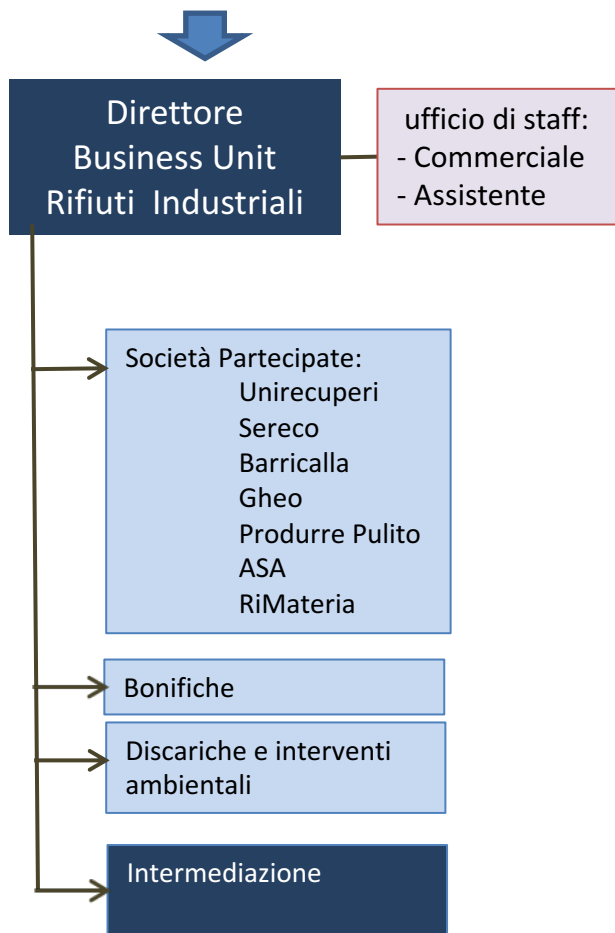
Direttore Business Unit Rifiuti Industriali

ufficio di staff:
- Commerciale
- Assistente

Società Partecipate:
Unirecuperi
Sereco
Barricalla
Gheo
Produrre Pulito
ASA
RiMateria

Bonifiche

Discariche e interventi ambientali

Intermediazione